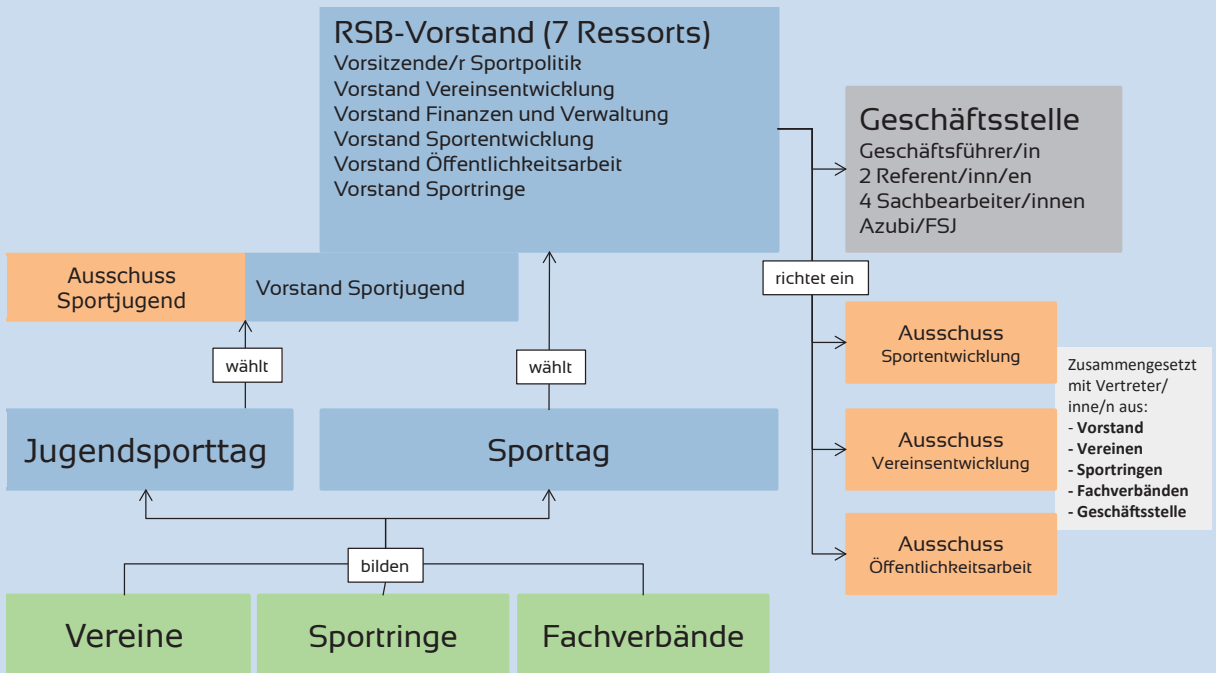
RSB-Vorstand (7 Ressorts)
Vorsitzende/r Sportpolitik
Vorstand Vereinsentwicklung
Vorstand Finanzen und Verwaltung
Vorstand Sportentwicklung
Vorstand Öffentlichkeitsarbeit
Vorstand Sportringe

Geschäftsstelle
Geschäftsführer/in
2 Referent/inn/en
4 Sachbearbeiter/innen
Azubi/FSJ

Ausschuss Sportjugend

Vorstand Sportjugend

richtet ein

Ausschuss Sportentwicklung

Zusammengesetzt mit Vertreter/inne/n aus:
- **Vorstand**
- **Vereinen**
- **Sportringen**
- **Fachverbänden**
- **Geschäftsstelle**

wählt

wählt

Jugendsporttag

Sporttag

Ausschuss Vereinsentwicklung

Ausschuss Öffentlichkeitsarbeit

bilden

Vereine

Sportringe

Fachverbände